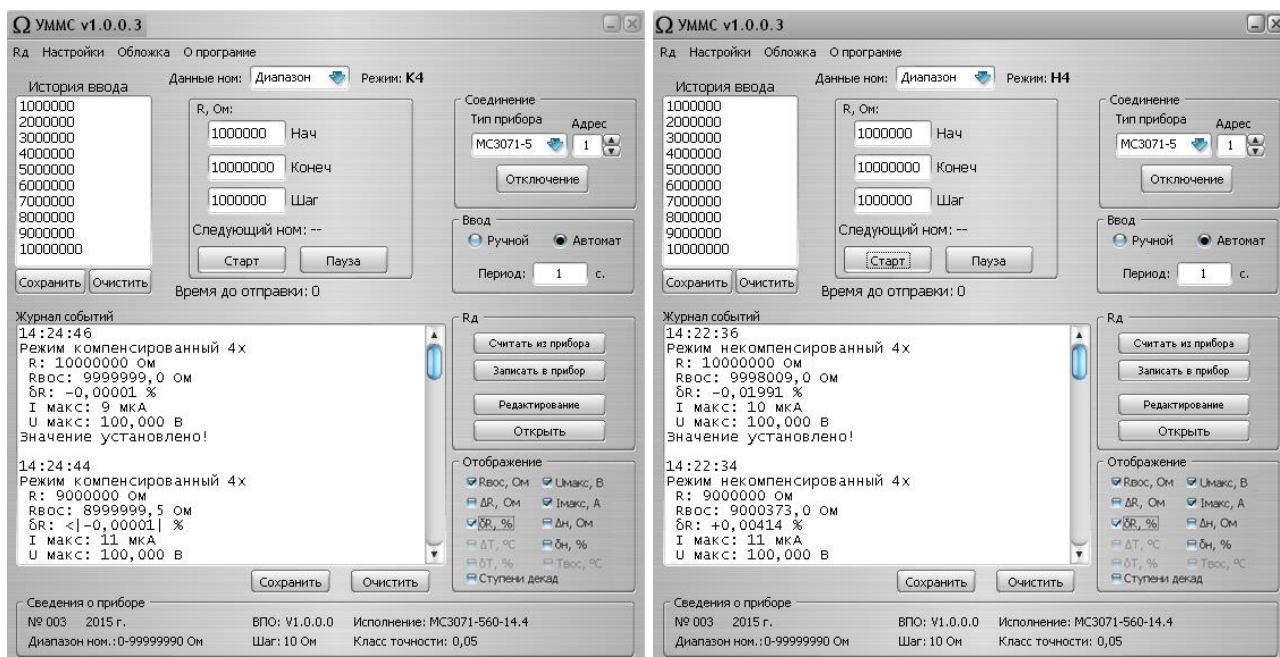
Ω УММС v1.0.0.3

Rд Настройки Обложка О программе

История ввода
1000000
2000000
3000000
4000000
5000000
6000000
7000000
8000000
9000000
10000000

Сохранить Очистить

Данные ном: Диапазон Режим: К4

R, Ом:
1000000 Нач
10000000 Конеч
1000000 Шаг

Следующий ном: --

Старт Пауза

Время до отправки: 0

Соединение
Тип прибора Адрес
МС3071-5 1
Отключение

Ввод
Ручной Автомат
Период: 1 с.

Журнал событий
14:24:46
Режим компенсированный 4х
R: 10000000 Ом
Rвос: 9999999,0 Ом
δR: -0,00001 %
I макс: 9 мкА
U макс: 100,000 В
Значение установлено!

14:24:44
Режим компенсированный 4х
R: 9000000 Ом
Rвос: 8999999,5 Ом
δR: <|-0,00001| %
I макс: 11 мкА
U макс: 100,000 В

Сохранить Очистить

Rд
Считать из прибора
Записать в прибор
Редактирование
Открыть

Отображение
Rвос, Ом Uмакс, В
ΔR, Ом Iмакс, А
δR, % Δн, Ом
ΔT, °С δн, %
δT, % Tвос, °С
Ступени декад

Сведения о приборе
№ 003 2015 г.
ВПО: V1.0.0.0
Исполнение: МС3071-560-14.4
Диапазон ном.: 0-99999990 Ом
Шаг: 10 Ом
Класс точности: 0,05

Ω УММС v1.0.0.3

Rд Настройки Обложка О программе

История ввода
1000000
2000000
3000000
4000000
5000000
6000000
7000000
8000000
9000000
10000000

Сохранить Очистить

Данные ном: Диапазон Режим: Н4

R, Ом:
1000000 Нач
10000000 Конеч
1000000 Шаг

Следующий ном: --

Старт Пауза

Время до отправки: 0

Соединение
Тип прибора Адрес
МС3071-5 1
Отключение

Ввод
Ручной Автомат
Период: 1 с.

Журнал событий
14:22:36
Режим некомпенсированный 4х
R: 10000000 Ом
Rвос: 9998009,0 Ом
δR: -0,01991 %
I макс: 10 мкА
U макс: 100,000 В
Значение установлено!

14:22:34
Режим некомпенсированный 4х
R: 9000000 Ом
Rвос: 9000373,0 Ом
δR: +0,00414 %
I макс: 11 мкА
U макс: 100,000 В

Сохранить Очистить

Rд
Считать из прибора
Записать в прибор
Редактирование
Открыть

Отображение
Rвос, Ом Uмакс, В
ΔR, Ом Iмакс, А
δR, % Δн, Ом
ΔT, °С δн, %
δT, % Tвос, °С
Ступени декад

Сведения о приборе
№ 003 2015 г.
ВПО: V1.0.0.0
Исполнение: МС3071-560-14.4
Диапазон ном.: 0-99999990 Ом
Шаг: 10 Ом
Класс точности: 0,05